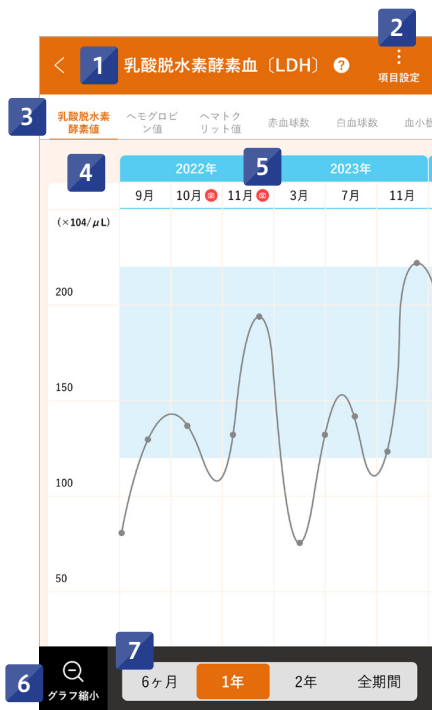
1 乳酸脱水素酵素血〔LDH〕 ?
2 ⋮ 項目設定
3 乳酸脱水素酵素値 ヘモグロビン値 ヘマトクリット値 赤血球数 白血球数 血小板
4
5
2022年 2023年
9月 10月 ㊗ 11月 ㊗ 3月 7月 11月
(×104/μL)
200
150
100
50
6 グラフ縮小
7
6ヶ月 1年 2年 全期間